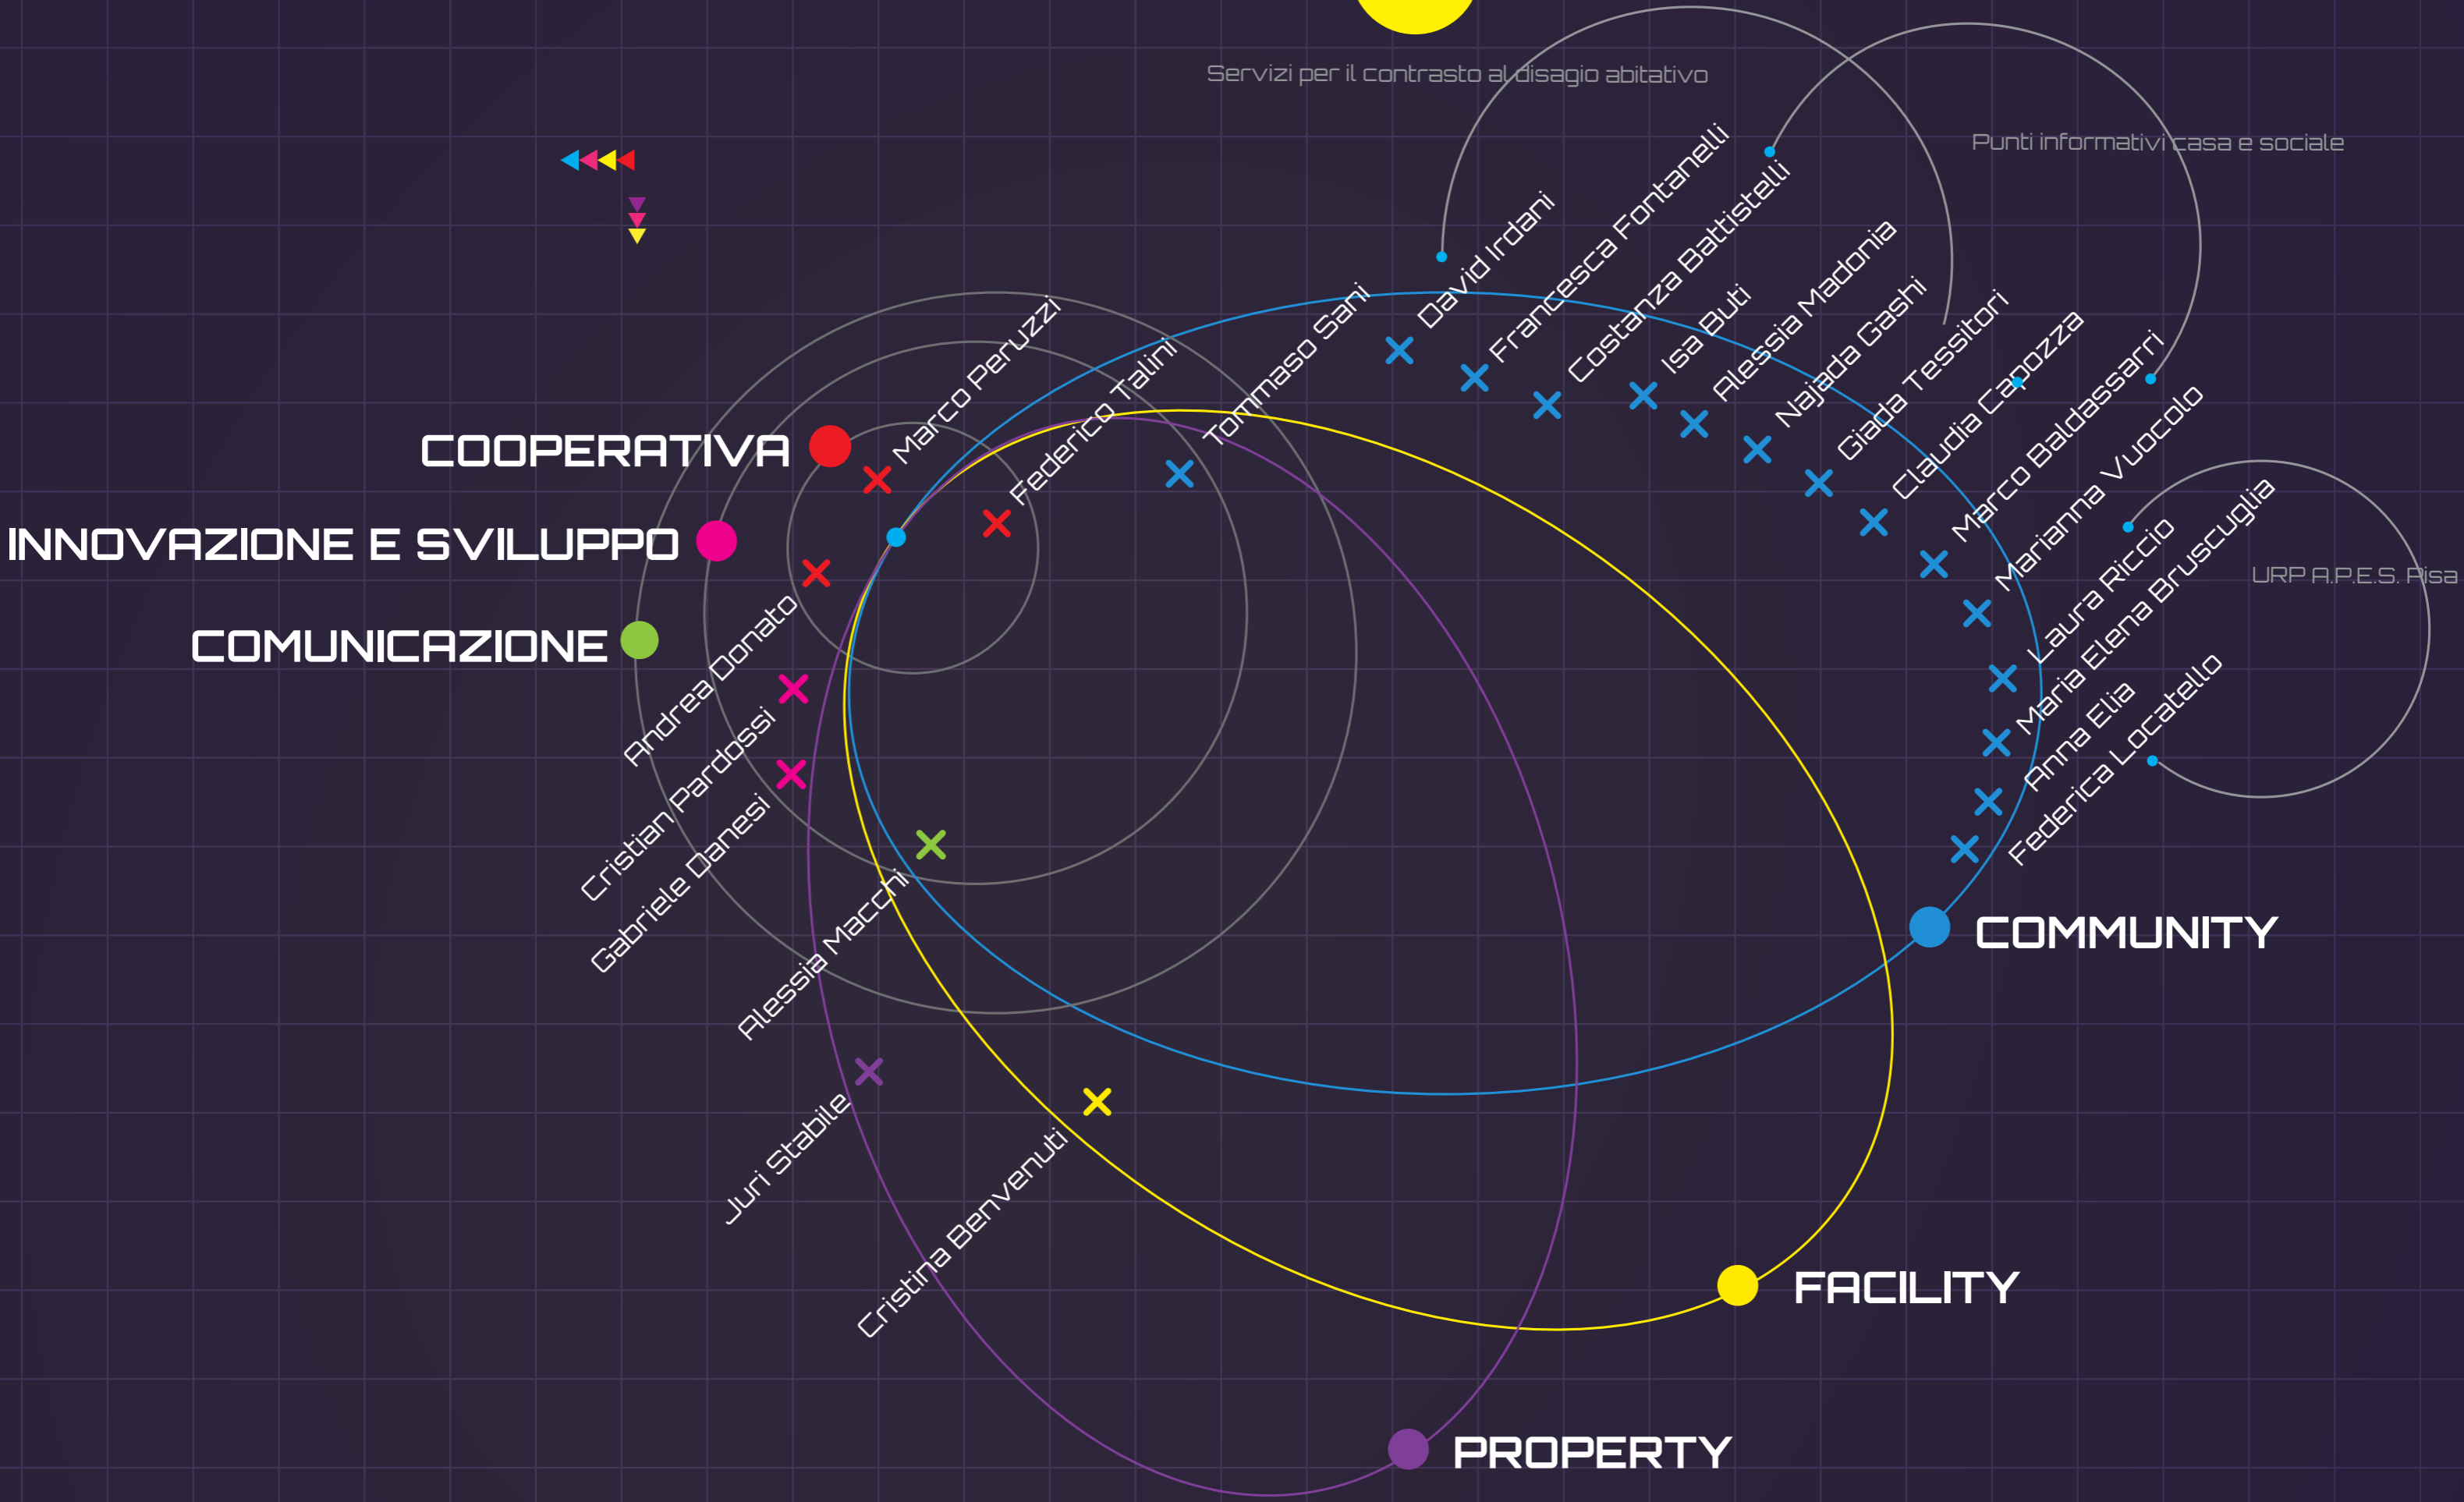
Servizi per il contrasto al disagio abitativo

Punti informativi casa e sociale

URP A.P.E.S. Pisa

COOPERATIVA

INNOVAZIONE E SVILUPPO

COMUNICAZIONE

Marco Peruzzi
Federico Talini
Tommaso Sani
David Irdani
Francesca Fontanelli
Costanza Battistelli
Isa Buti
Alessia Madonia
Najada Gashi
Giada Tessitori
Claudia Capozza
Marco Baldassarri
Marianna Vuocolo
Laura Riccio
Maria Elena Bruscuglia
Anna Elia
Federica Locatello

Andrea Donato
Cristian Pardossi
Gabriele Danesi
Alessia Macchi
Juri Stabile
Cristina Benvenuti

COMMUNITY

FACILITY

PROPERTY